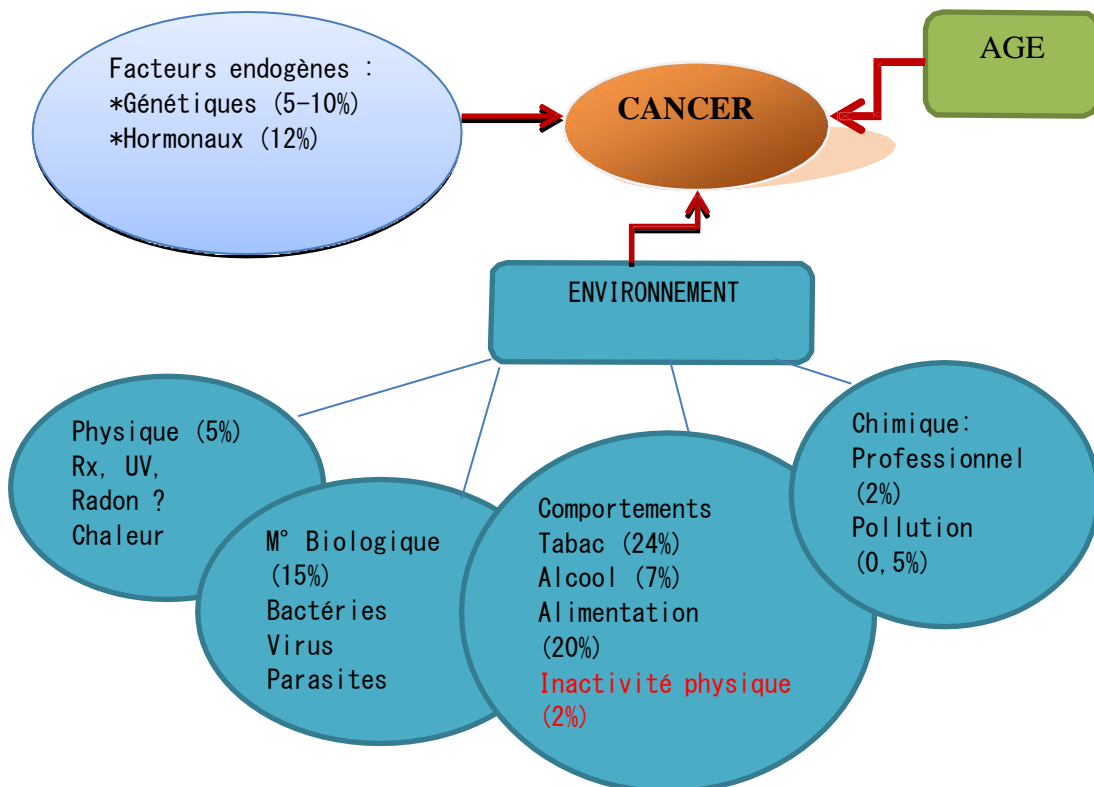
Facteurs endogènes :
*Génétiques (5-10%)
*Hormonaux (12%)

CANCER

AGE

ENVIRONNEMENT

Physique (5%)
Rx, UV,
Radon ?
Chaleur

M° Biologique
(15%)
Bactéries
Virus
Parasites

Comportements
Tabac (24%)
Alcool (7%)
Alimentation
(20%)
Inactivité physique
(2%)

Chimique:
Professionnel
(2%)
Pollution
(0,5%)